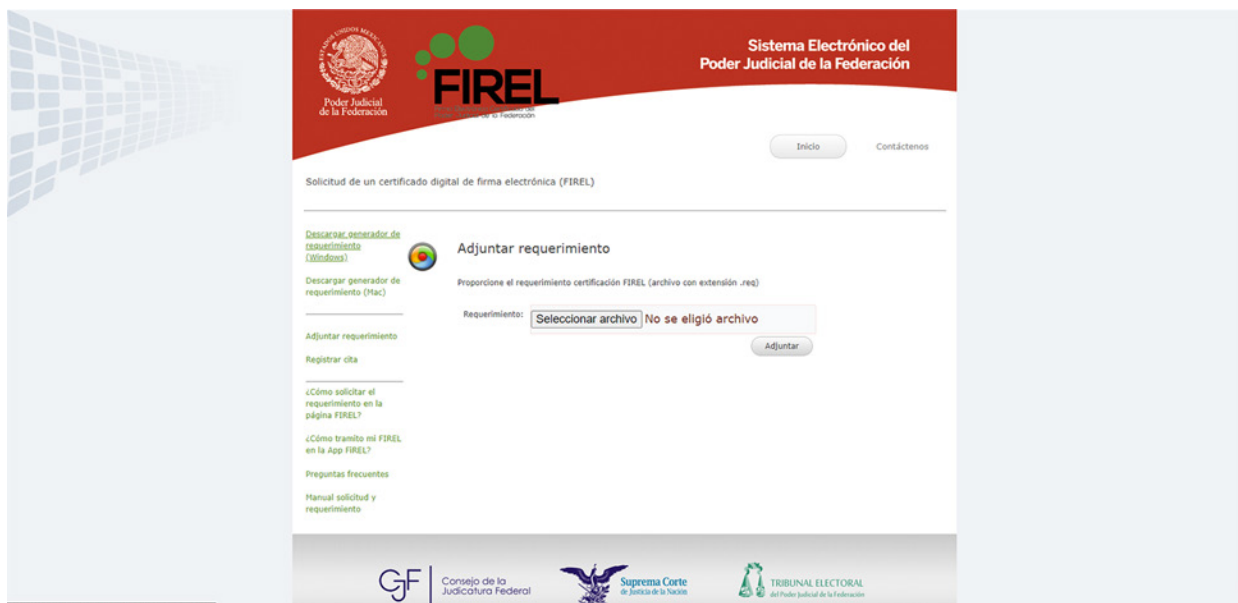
ESTADOS UNIDOS MEXICANOS
Poder Judicial de la Federación

FIREL
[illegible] de la Federación

Sistema Electrónico del Poder Judicial de la Federación

Inicio
Contáctenos

Solicitud de un certificado digital de firma electrónica (FIREL)

Descargar generador de requerimiento (Windows)

Descargar generador de requerimiento (Mac)

Adjuntar requerimiento

Registrar cita

¿Cómo solicitar el requerimiento en la página FIREL?

¿Cómo tramito mi FIREL en la App FIREL?

Preguntas frecuentes

Manual solicitud y requerimiento

Adjuntar requerimiento

Proporcione el requerimiento certificación FIREL (archivo con extensión .req)

Requerimiento: Seleccionar archivo No se eligió archivo

Adjuntar

CJF Consejo de la Judicatura Federal

Suprema Corte de Justicia de la Nación

TRIBUNAL ELECTORAL del Poder Judicial de la Federación